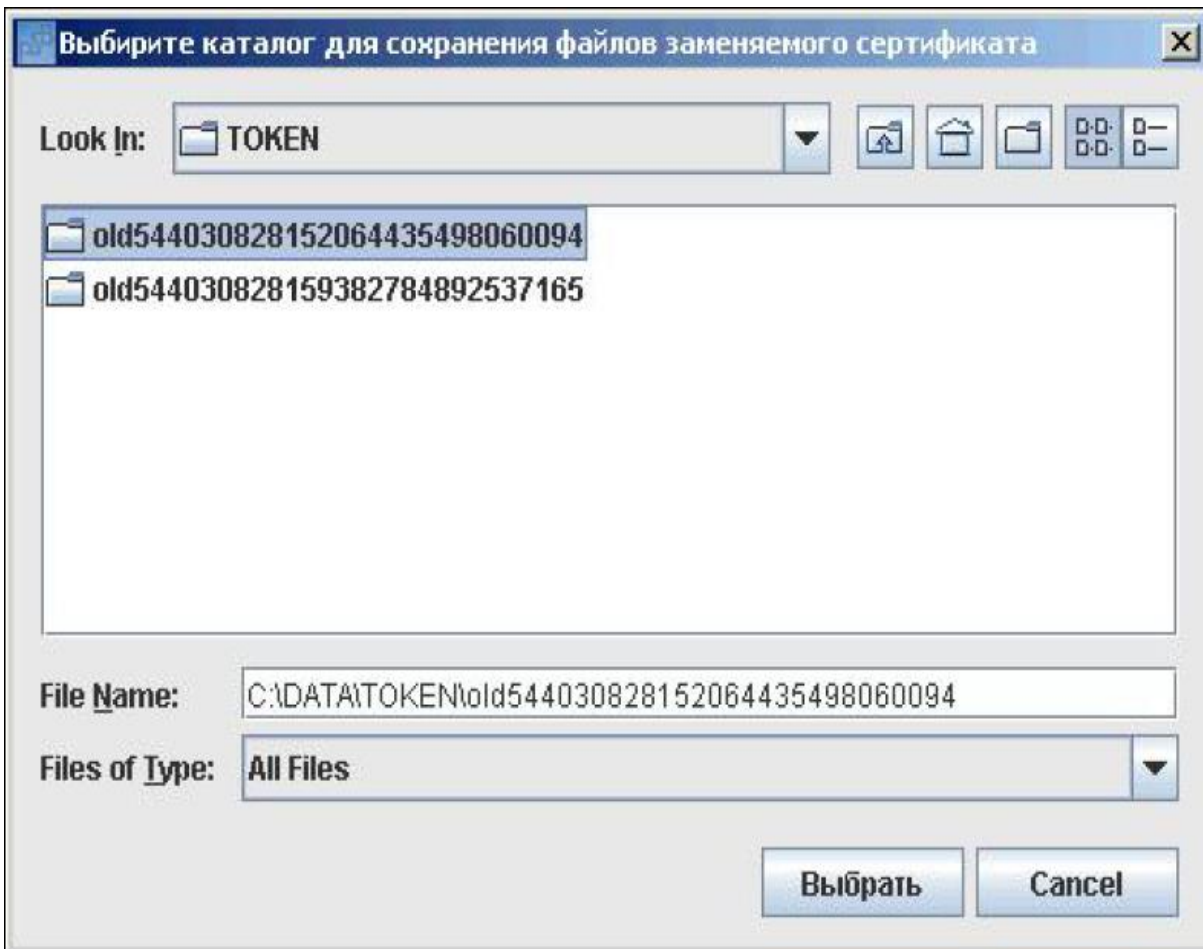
Выбирите каталог для сохранения файлов заменяемого сертификата

Look In: TOKEN

old544030828152064435498060094
old544030828159382784892537165

File Name: C:\DATA\TOKEN\old544030828152064435498060094

Files of Type: All Files

Выбрать Cancel